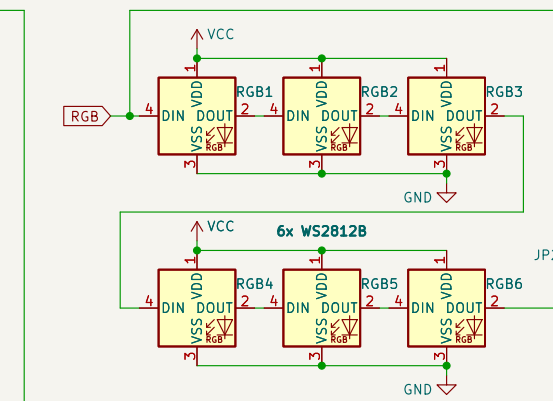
VCC
1
VDD
RGB1
1
VDD
RGB2
1
VDD
RGB3
RGB
4
DIN
DOUT
2
4
DIN
DOUT
2
4
DIN
DOUT
2
VSS
RGB
VSS
RGB
VSS
RGB
3
3
3
GND
VCC
6x WS2812B
JP
1
VDD
RGB4
1
VDD
RGB5
1
VDD
RGB6
4
DIN
DOUT
2
4
DIN
DOUT
2
4
DIN
DOUT
2
VSS
RGB
VSS
RGB
VSS
RGB
3
3
3
GND